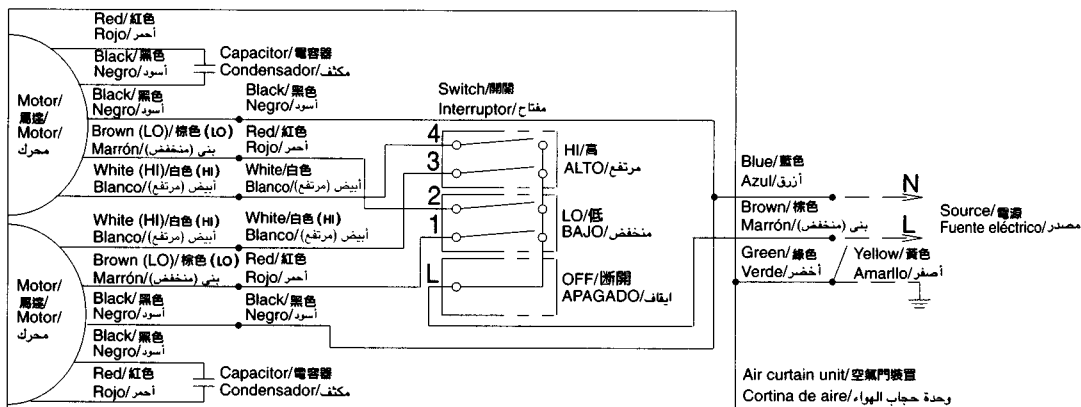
Red/紅色
Rojo/أحمر
Black/黑色
Negro/أسود
Capacitor/電容器
Condensador/مكثف
Motor/馬達/Motor/محرك
Black/黑色
Negro/أسود
Black/黑色
Negro/أسود
Switch/開關
Interruptor/مفتاح
Brown (LO)/棕色 (LO)
Marrón/(منخفض) بني
Red/紅色
Rojo/أحمر
4
3
HI/高
ALTO/مرتفع
White (HI)/白色 (HI)
Blanco/(مرتفع) أبيض
White/白色
Blanco/(مرتفع) أبيض
Blue/藍色
Azul/أزرق
N
2
Brown/棕色
Marrón/(منخفض) بني
L
Source/電源
Fuente eléctrico/مصدر
White (HI)/白色 (HI)
Blanco/(مرتفع) أبيض
White/白色 (HI)
Blanco/(مرتفع) أبيض
1
LO/低
BAJO/منخفض
Brown (LO)/棕色 (LO)
Marrón/(منخفض) بني
Red/紅色
Rojo/أحمر
Green/綠色
Verde/أخضر
Yellow/黃色
Amarillo/أصفر
L
OFF/斷開
APAGADO/ايقاف
Motor/馬達/Motor/محرك
Black/黑色
Negro/أسود
Black/黑色
Negro/أسود
Black/黑色
Negro/أسود
Red/紅色
Rojo/أحمر
Capacitor/電容器
Condensador/مكثف
Air curtain unit/空氣門裝置
Cortina de aire/وحدة حجاب الهواء